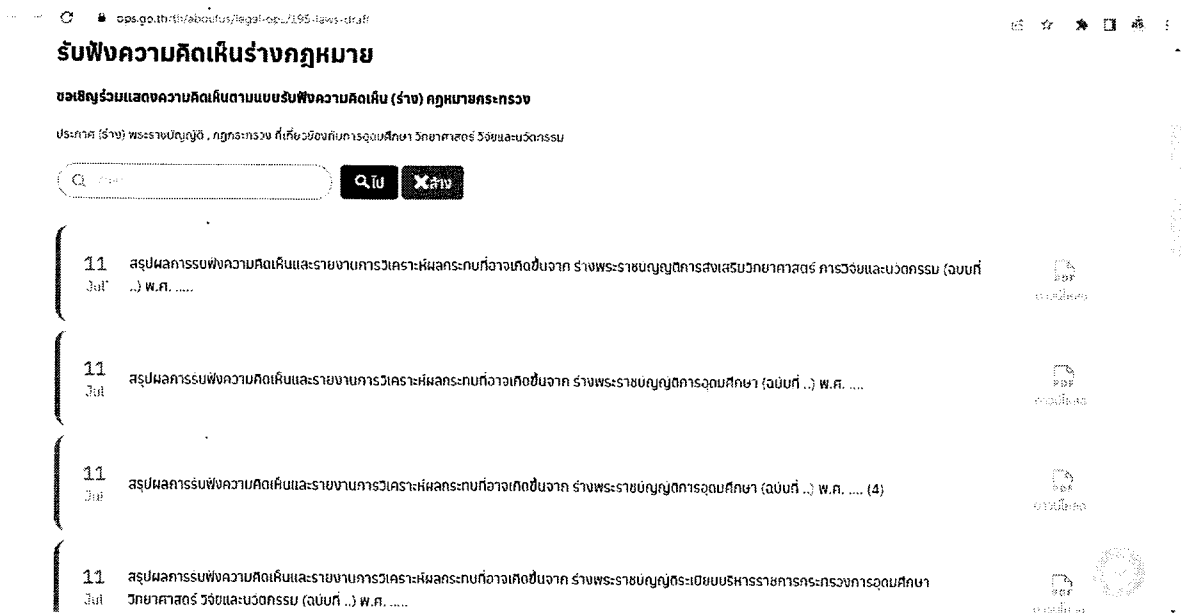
ops.go.th/th/aboutus/legal-ops/195-laws-draft

รับฟังความคิดเห็นร่างกฎหมาย

ขอเชิญร่วมแสดงความคิดเห็นตามแบบรับฟังความคิดเห็น (ร่าง) กฎหมายกระทรวง

ประกาศ (ร่าง) พระราชบัญญัติ , กฎกระทรวง ที่เกี่ยวข้องกับการอุดมศึกษา วิทยาศาสตร์ วิจัยและนวัตกรรม

ไป ล้าง

11 Jul สรุปผลการรับฟังความคิดเห็นและรายงานการวิเคราะห์ผลกระทบที่อาจเกิดขึ้นจาก ร่างพระราชบัญญัติการส่งเสริมวิทยาศาสตร์ การวิจัยและนวัตกรรม (ฉบับที่ ..) พ.ศ. .....

PDF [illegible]

11 Jul สรุปผลการรับฟังความคิดเห็นและรายงานการวิเคราะห์ผลกระทบที่อาจเกิดขึ้นจาก ร่างพระราชบัญญัติการอุดมศึกษา (ฉบับที่ ..) พ.ศ. ....

PDF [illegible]

11 Jul สรุปผลการรับฟังความคิดเห็นและรายงานการวิเคราะห์ผลกระทบที่อาจเกิดขึ้นจาก ร่างพระราชบัญญัติการอุดมศึกษา (ฉบับที่ ..) พ.ศ. .... (4)

PDF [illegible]

11 Jul สรุปผลการรับฟังความคิดเห็นและรายงานการวิเคราะห์ผลกระทบที่อาจเกิดขึ้นจาก ร่างพระราชบัญญัติระเบียบบริหารราชการกระทรวงการอุดมศึกษา วิทยาศาสตร์ วิจัยและนวัตกรรม (ฉบับที่ ..) พ.ศ. .....

PDF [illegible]